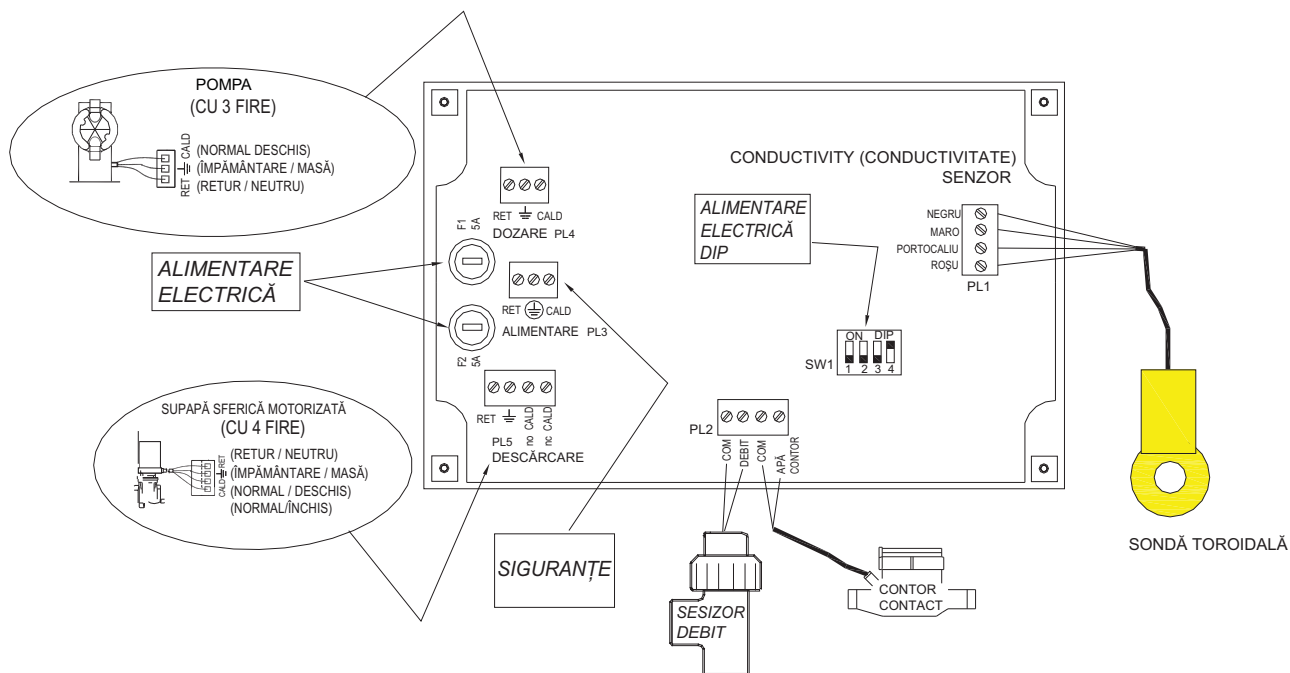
POMPA
(CU 3 FIRE)

CALD
RET
(NORMAL DESCHIS)
(ÎMPĂMÂNTARE / MASĂ)
(RETUR / NEUTRU)

RET CALD
DOZARE PL4

F1
5A

ALIMENTARE
ELECTRICĂ

RET CALD
ALIMENTARE PL3

F2
5A

SUPAPĂ SFERICĂ MOTORIZATĂ
(CU 4 FIRE)

RET
CALD
(RETUR / NEUTRU)
(ÎMPĂMÂNTARE / MASĂ)
(NORMAL / DESCHIS)
(NORMAL/ÎNCHIS)

RET no CALD nc CALD
PL5
DESCĂRCARE

CONDUCTIVITY (CONDUCTIVITATE)
SENZOR

ALIMENTARE
ELECTRICĂ
DIP

NEGRU
MARO
PORTOCALIU
ROȘU
PL1

ON DIP
SW1
1 2 3 4

PL2
COM DEBIT COM APĂ CONTOR

SIGURANȚE

SESIZOR
DEBIT

CONTOR
CONTACT

SONDĂ TOROIDALĂ